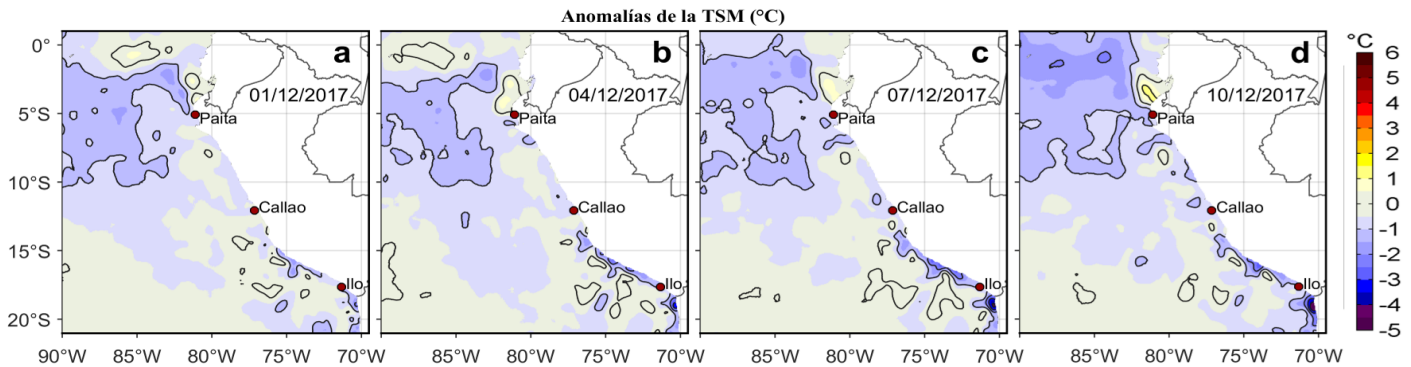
Anomalías de la TSM (°C)

0°
5°S
10°S
15°S
20°S

a
01/12/2017
Paita
Callao
Ilo

b
04/12/2017
Paita
Callao
Ilo

c
07/12/2017
Paita
Callao
Ilo

d
10/12/2017
Paita
Callao
Ilo

90°W 85°W 80°W 75°W 70°W
85°W 80°W 75°W 70°W
85°W 80°W 75°W 70°W
85°W 80°W 75°W 70°W

°C
6
5
4
3
2
1
0
-1
-2
-3
-4
-5